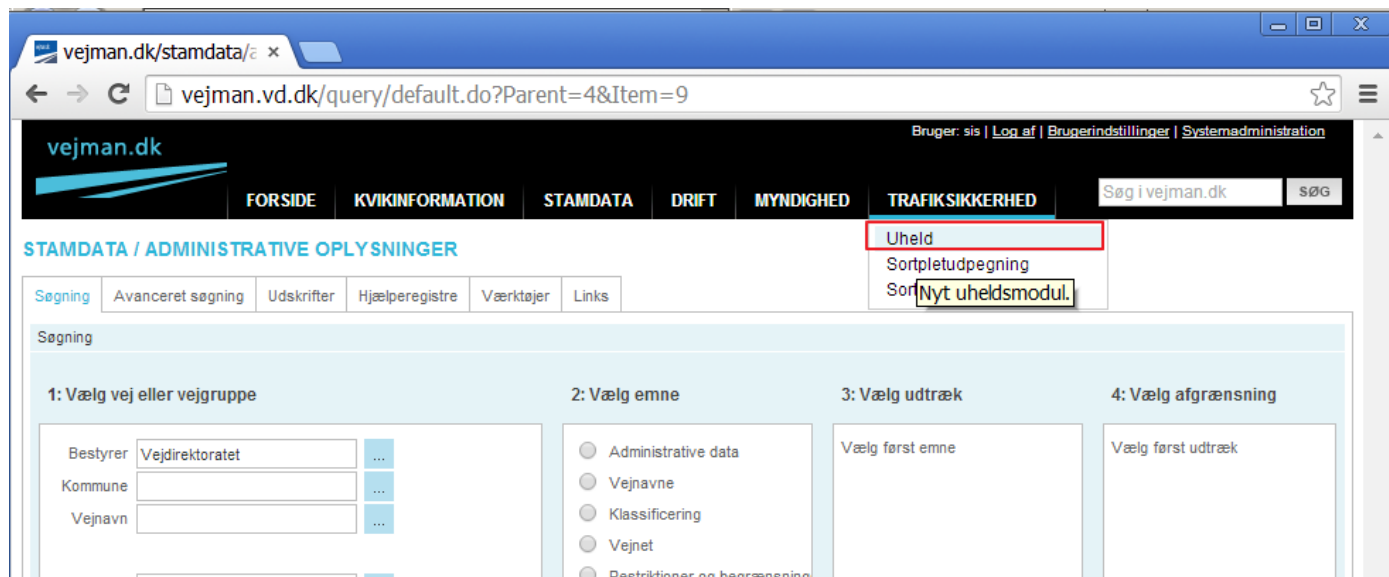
vejman.dk/stamdata/a ×

vejman.vd.dk/query/default.do?Parent=4&Item=9

vejman.dk

Bruger: sis | Log af | Brugerindstillinger | Systemadministration

FORSIDE KVIKINFORMATION STAMDATA DRIFT MYNDIGHED TRAFIKSIKKERHED

Søg i vejman.dk SØG

Uheld
Sortpletudpegning
Sor Nyt uheldsmodul.

STAMDATA / ADMINISTRATIVE OPLYSNINGER

Søgning | Avanceret søgning | Udskrifter | Hjælperegistre | Værktøjer | Links

Søgning

1: Vælg vej eller vejgruppe

Bestyrer Vejdirektoratet ...
Kommune ...
Vejnavn ...

2: Vælg emne

Administrative data
Vejnavne
Klassificering
Vejnet
Restriktioner og begrænsning

3: Vælg udtræk

Vælg først emne

4: Vælg afgrænsning

Vælg først udtræk